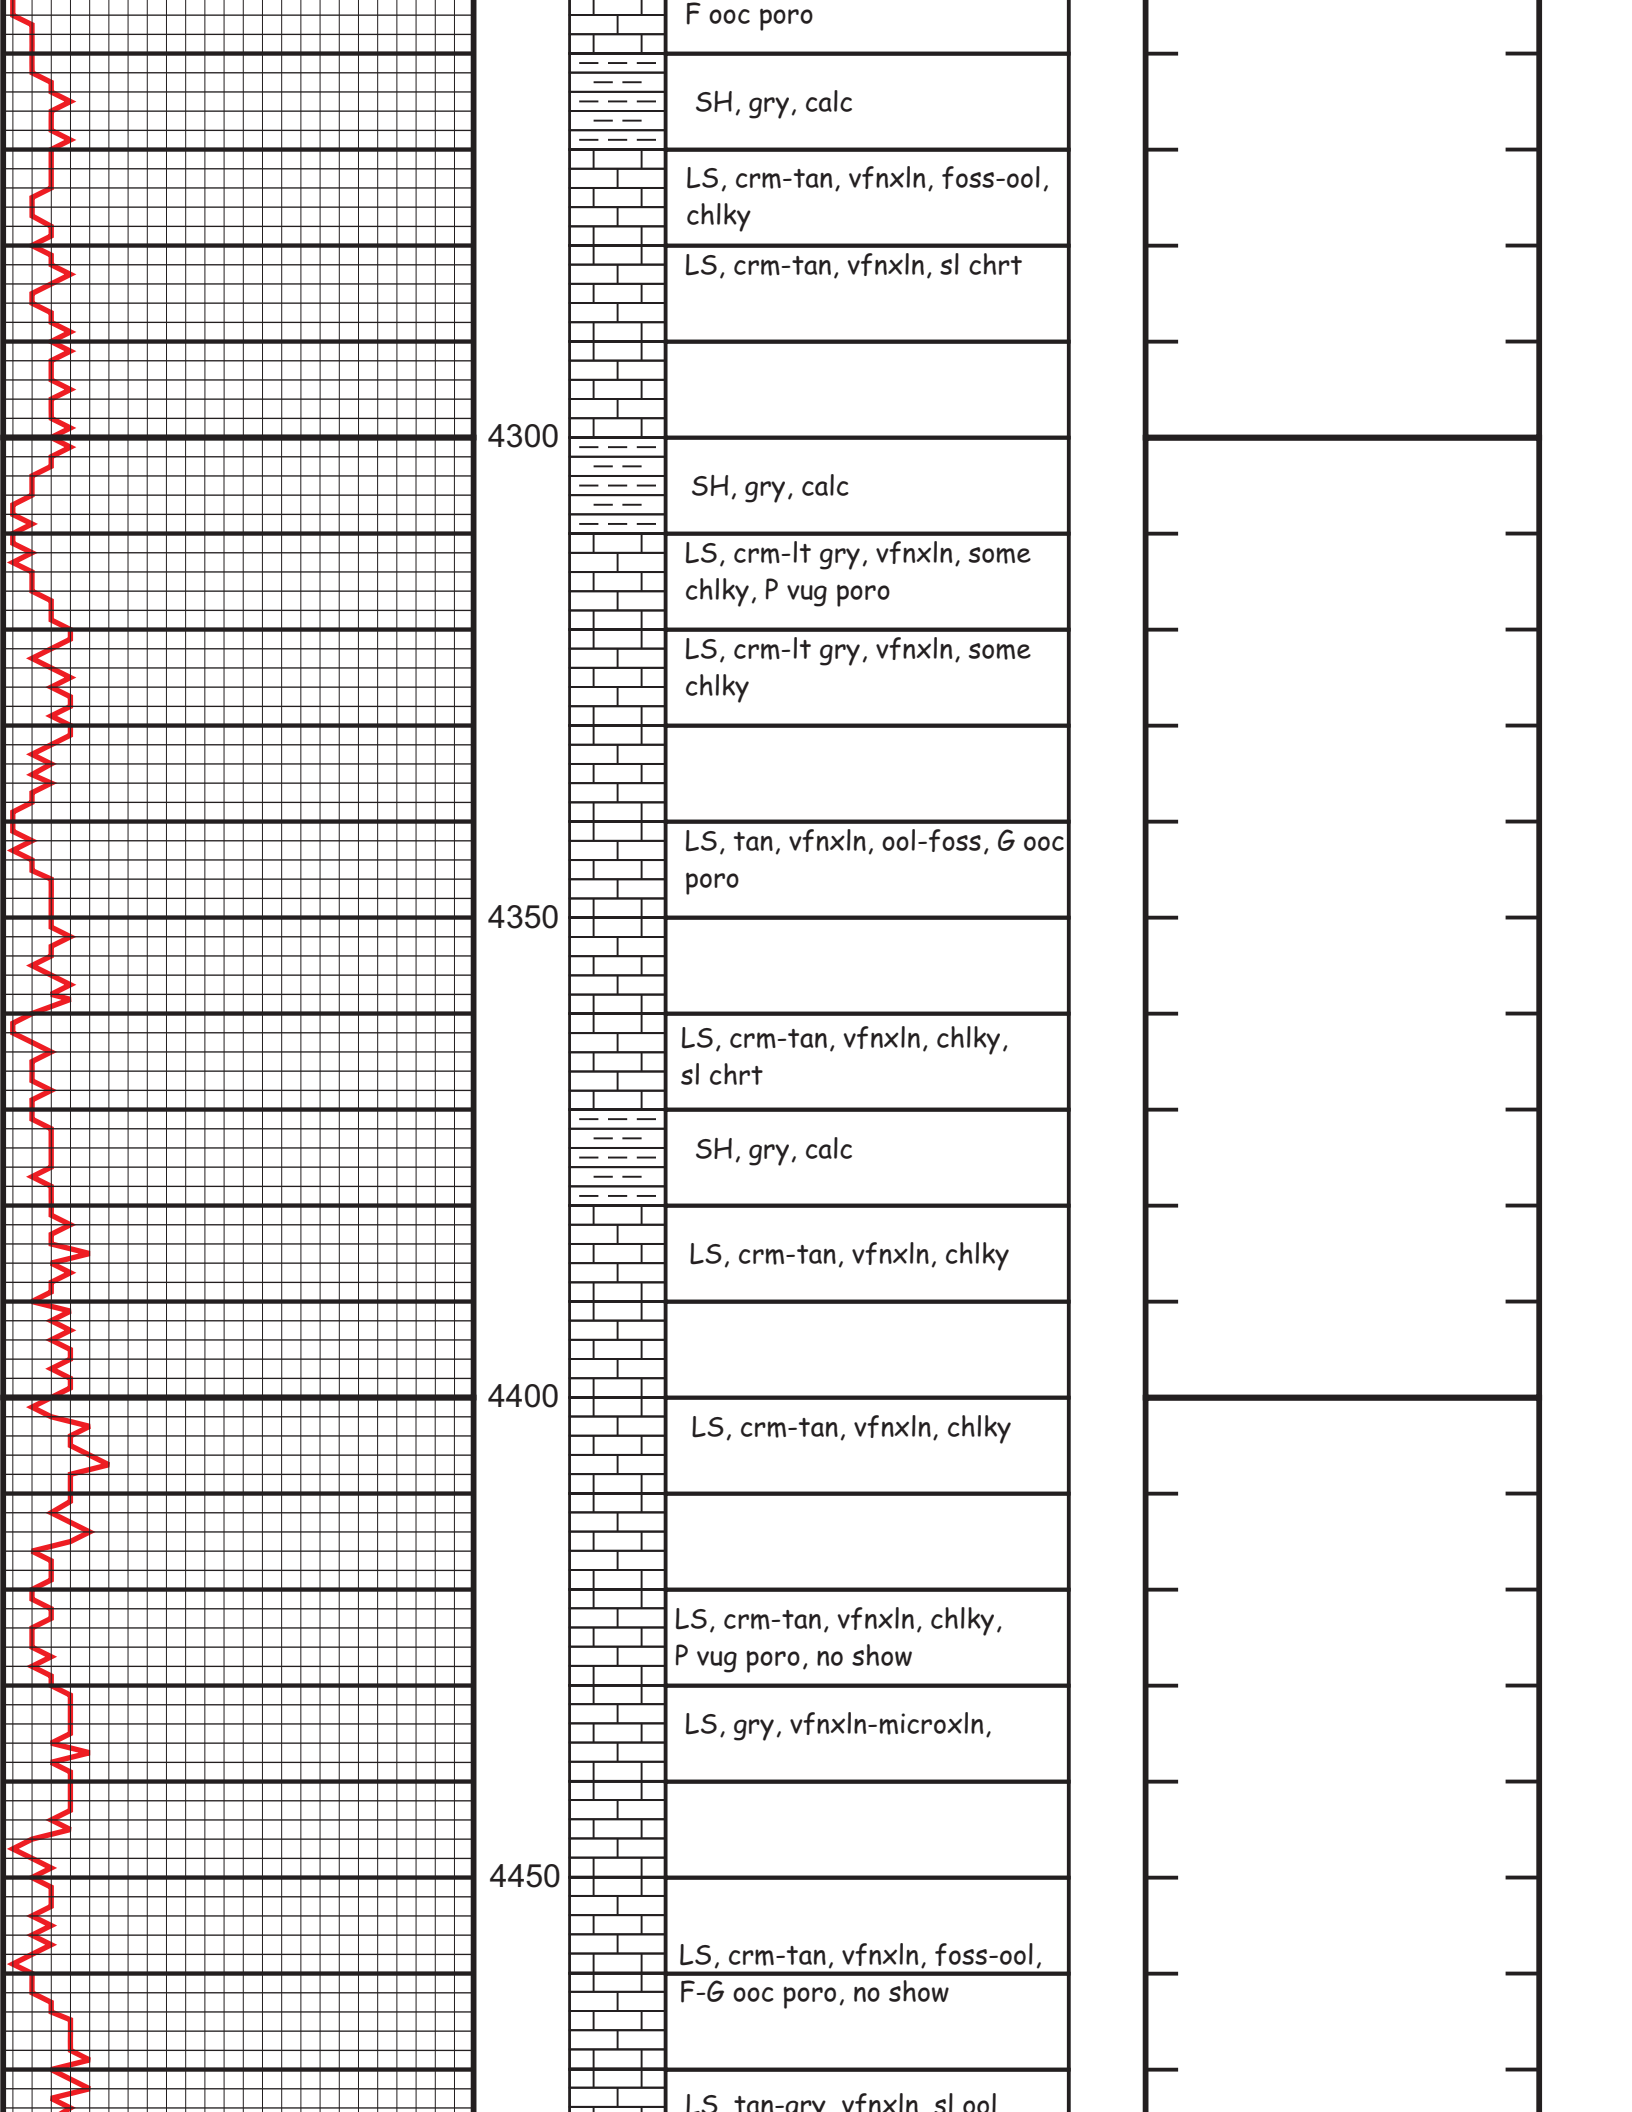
F ooc poro

SH, gry, calc

LS, crm-tan, vfnxln, foss-ool, chlky

LS, crm-tan, vfnxln, sl chrt

4300

SH, gry, calc

LS, crm-lt gry, vfnxln, some chlky, P vug poro

LS, crm-lt gry, vfnxln, some chlky

LS, tan, vfnxln, ool-foss, G ooc poro

4350

LS, crm-tan, vfnxln, chlky, sl chrt

SH, gry, calc

LS, crm-tan, vfnxln, chlky

4400

LS, crm-tan, vfnxln, chlky

LS, crm-tan, vfnxln, chlky, P vug poro, no show

LS, gry, vfnxln-microxln,

4450

LS, crm-tan, vfnxln, foss-ool, F-G ooc poro, no show

LS, tan-gry, vfnxln, sl ool